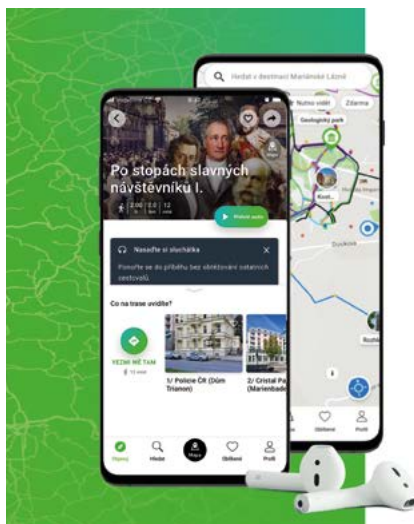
Hledat v destinaci Mariánské Lázně

Nutno vidět

Zdarma

Geologický park

Po stopách slavných návštěvníků I.

2:00 h

2,0 km

12 míst

Přehrát audio

Nasaďte si sluchátka

Ponořte se do příběhu bez obtěžování ostatních cestovatelů

Co na trase uvidíte?

VEZMI MĚ TAM

1/ Policie ČR (Dům Trianon)

2/ Cristal Pa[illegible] (Marienbad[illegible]

Objevuj

Hledat

Trasy

Oblíbené

Profil

Oblíbené

Profil